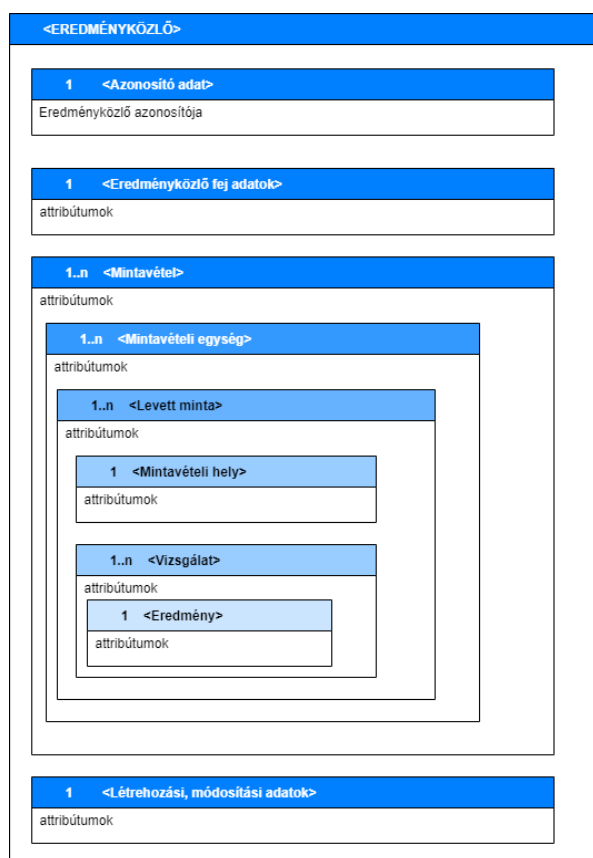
<EREDMÉNYKÖZLŐ>

1 <Azonosító adat>

Eredményközlő azonosítója

1 <Eredményközlő fej adatok>

attribútumok

1..n <Mintavétel>

attribútumok

1..n <Mintavételi egység>

attribútumok

1..n <Levett minta>

attribútumok

1 <Mintavételi hely>

attribútumok

1..n <Vizsgálat>

attribútumok

1 <Eredmény>

attribútumok

1 <Létrehozási, módosítási adatok>

attribútumok